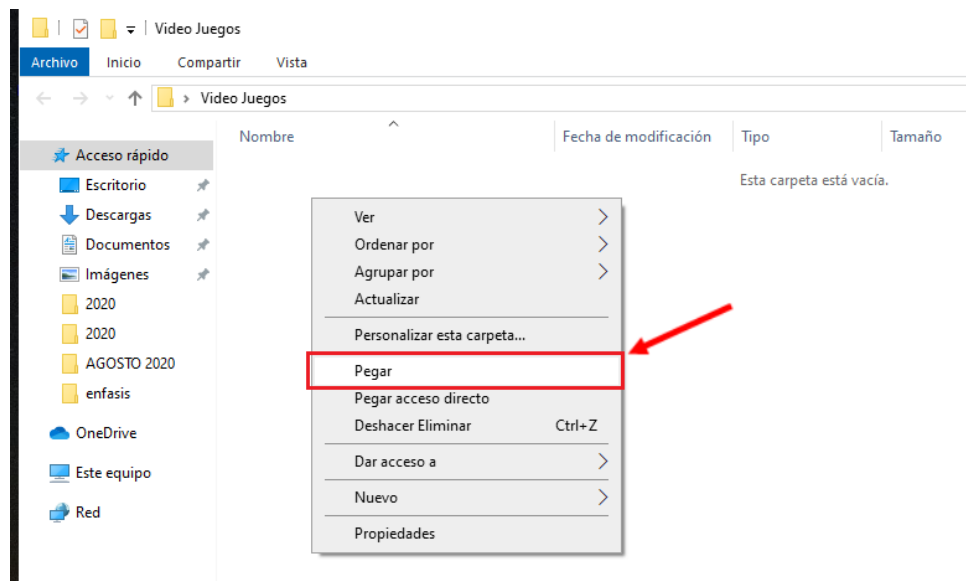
Video Juegos

Archivo Inicio Compartir Vista

Video Juegos

Nombre | Fecha de modificación | Tipo | Tamaño

Esta carpeta está vacía.

Acceso rápido
Escritorio
Descargas
Documentos
Imágenes
2020
2020
AGOSTO 2020
enfasis
OneDrive
Este equipo
Red

Ver
Ordenar por
Agrupar por
Actualizar
Personalizar esta carpeta...
Pegar
Pegar acceso directo
Deshacer Eliminar Ctrl+Z
Dar acceso a
Nuevo
Propiedades